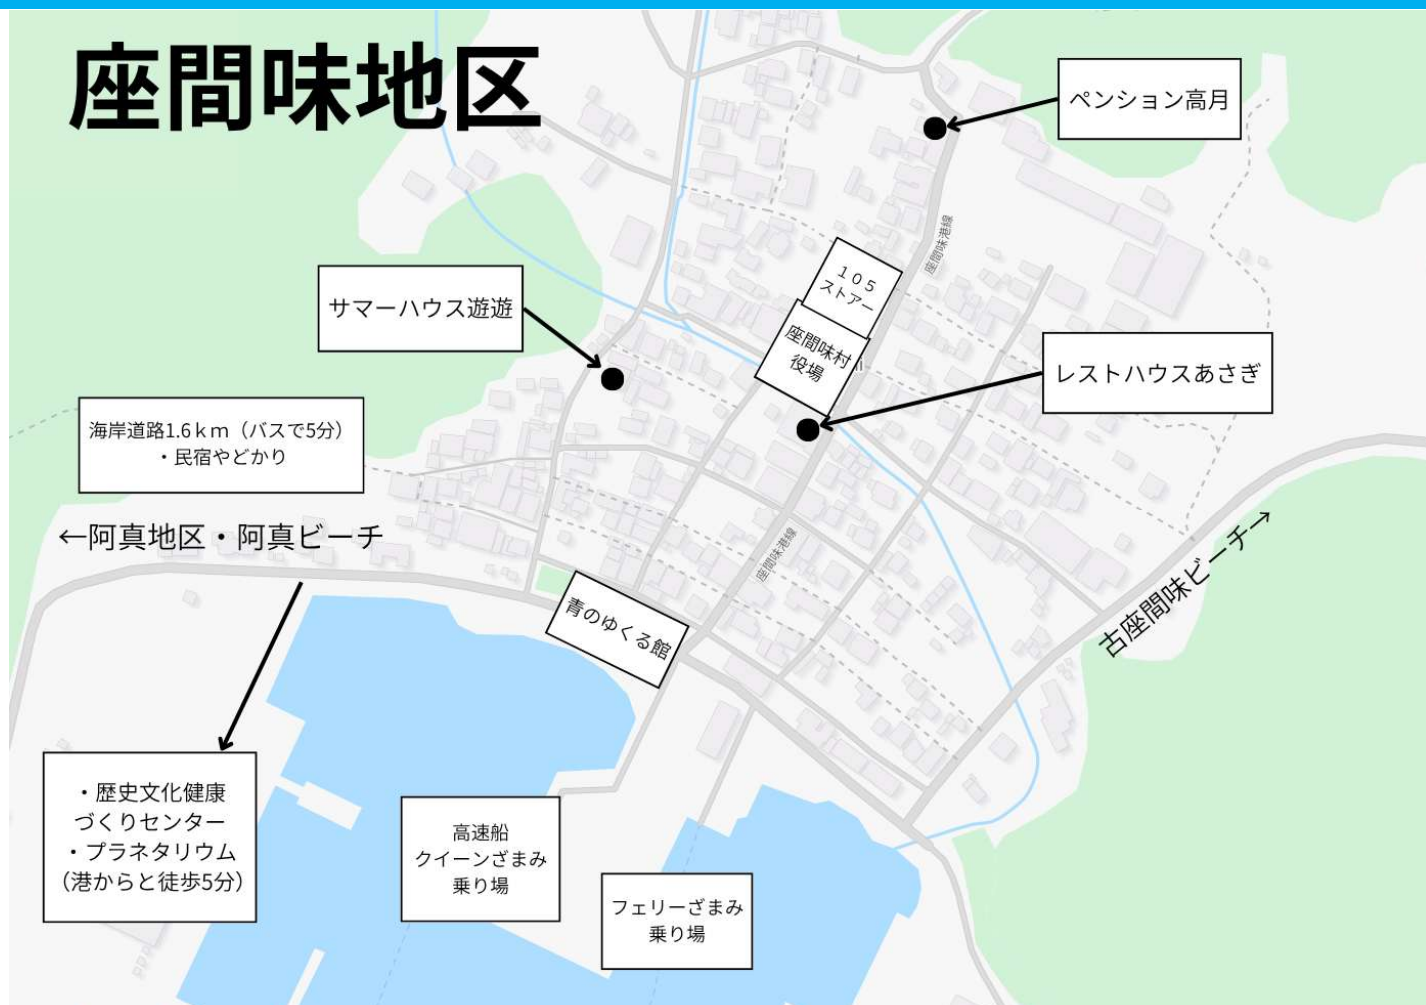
座間味地区

ペンション高月

105
ストアー

座間味港線

サマーハウス遊遊

座間味村
役場

レストハウスあさぎ

海岸道路1.6ｋｍ（バスで5分）
・民宿やどかり

←阿真地区・阿真ビーチ

座間味港線

青のゆくる館

古座間味ビーチ→

・歴史文化健康
づくりセンター
・プラネタリウム
（港からと徒歩5分）

高速船
クイーンざまみ
乗り場

フェリーざまみ
乗り場